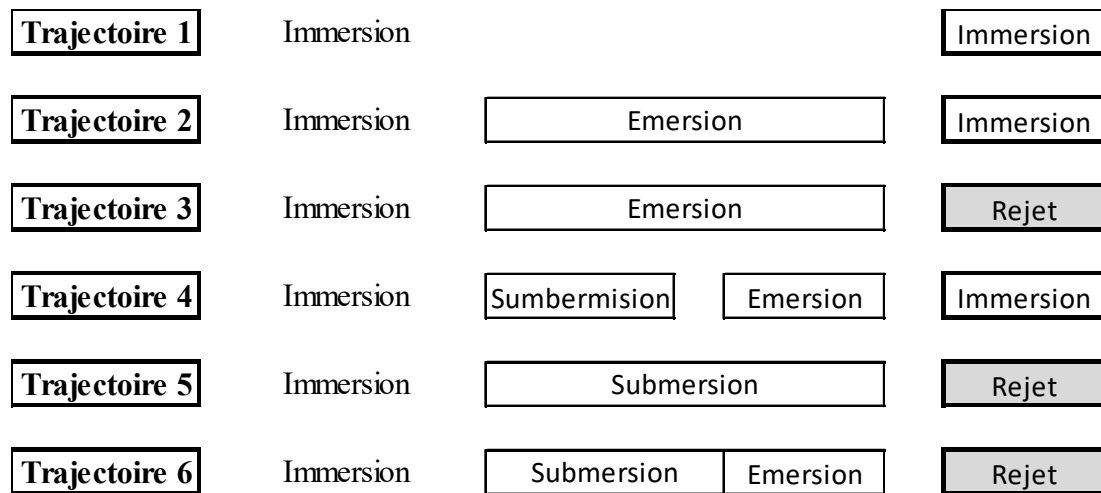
Trajectoire 1 Immersion Immersion

Trajectoire 2 Immersion Emersion Immersion

Trajectoire 3 Immersion Emersion Rejet

Trajectoire 4 Immersion Sumbermision Emersion Immersion

Trajectoire 5 Immersion Submersion Rejet

Trajectoire 6 Immersion Submersion Emersion Rejet